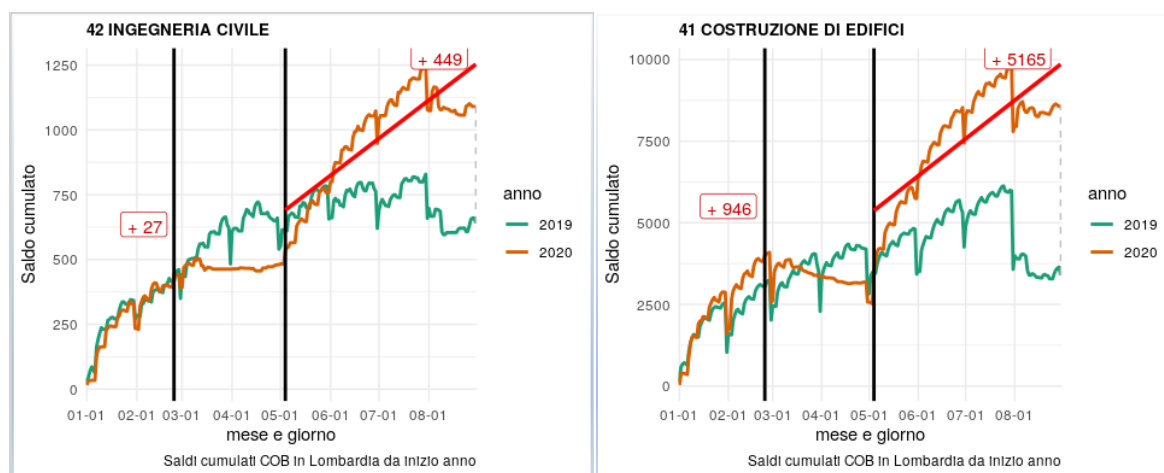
42 INGEGNERIA CIVILE

+ 449

+ 27

Saldo cumulato

1250
1000
750
500
250
0

01-01 02-01 03-01 04-01 05-01 06-01 07-01 08-01

mese e giorno

anno
2019
2020

Saldi cumulati COB in Lombardia da inizio anno

41 COSTRUZIONE DI EDIFICI

+ 5165

+ 946

Saldo cumulato

10000
7500
5000
2500
0

01-01 02-01 03-01 04-01 05-01 06-01 07-01 08-01

mese e giorno

anno
2019
2020

Saldi cumulati COB in Lombardia da inizio anno